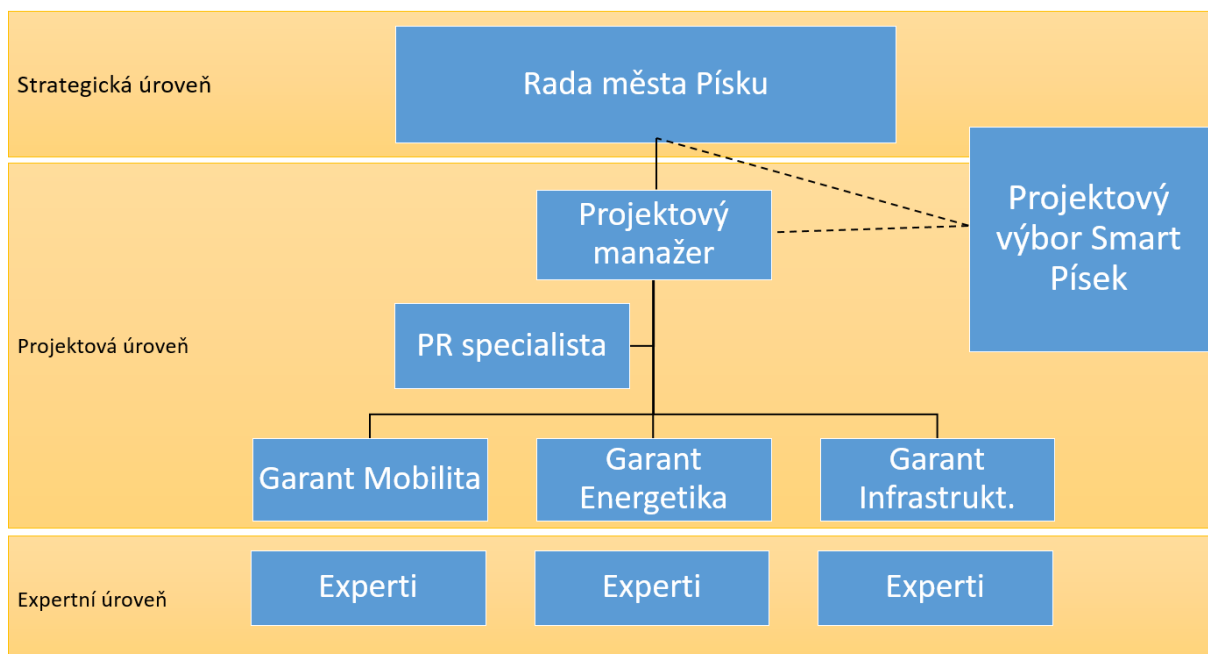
Strategická úroveň

Rada města Písku

Projektový manažer

Projektový výbor Smart Písek

Projektová úroveň

PR specialista

Garant Mobilita

Garant Energetika

Garant Infrastrukt.

Expertní úroveň

Experti

Experti

Experti